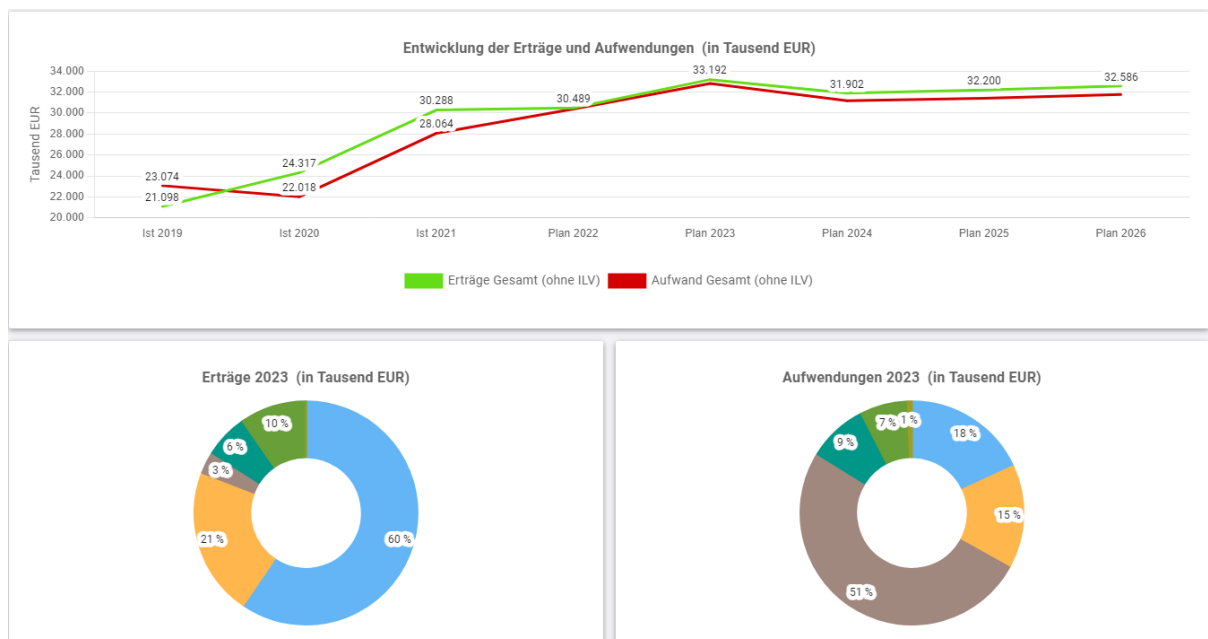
Entwicklung der Erträge und Aufwendungen (in Tausend EUR)

Tausend EUR

34.000
32.000
30.000
28.000
26.000
24.000
22.000
20.000

23.074
21.098
24.317
22.018
30.288
28.064
30.489
33.192
31.902
32.200
32.586

Ist 2019
Ist 2020
Ist 2021
Plan 2022
Plan 2023
Plan 2024
Plan 2025
Plan 2026

Erträge Gesamt (ohne ILV)
Aufwand Gesamt (ohne ILV)

Erträge 2023 (in Tausend EUR)

10 %
6 %
3 %
21 %
60 %

Aufwendungen 2023 (in Tausend EUR)

7 %
1 %
18 %
9 %
15 %
51 %